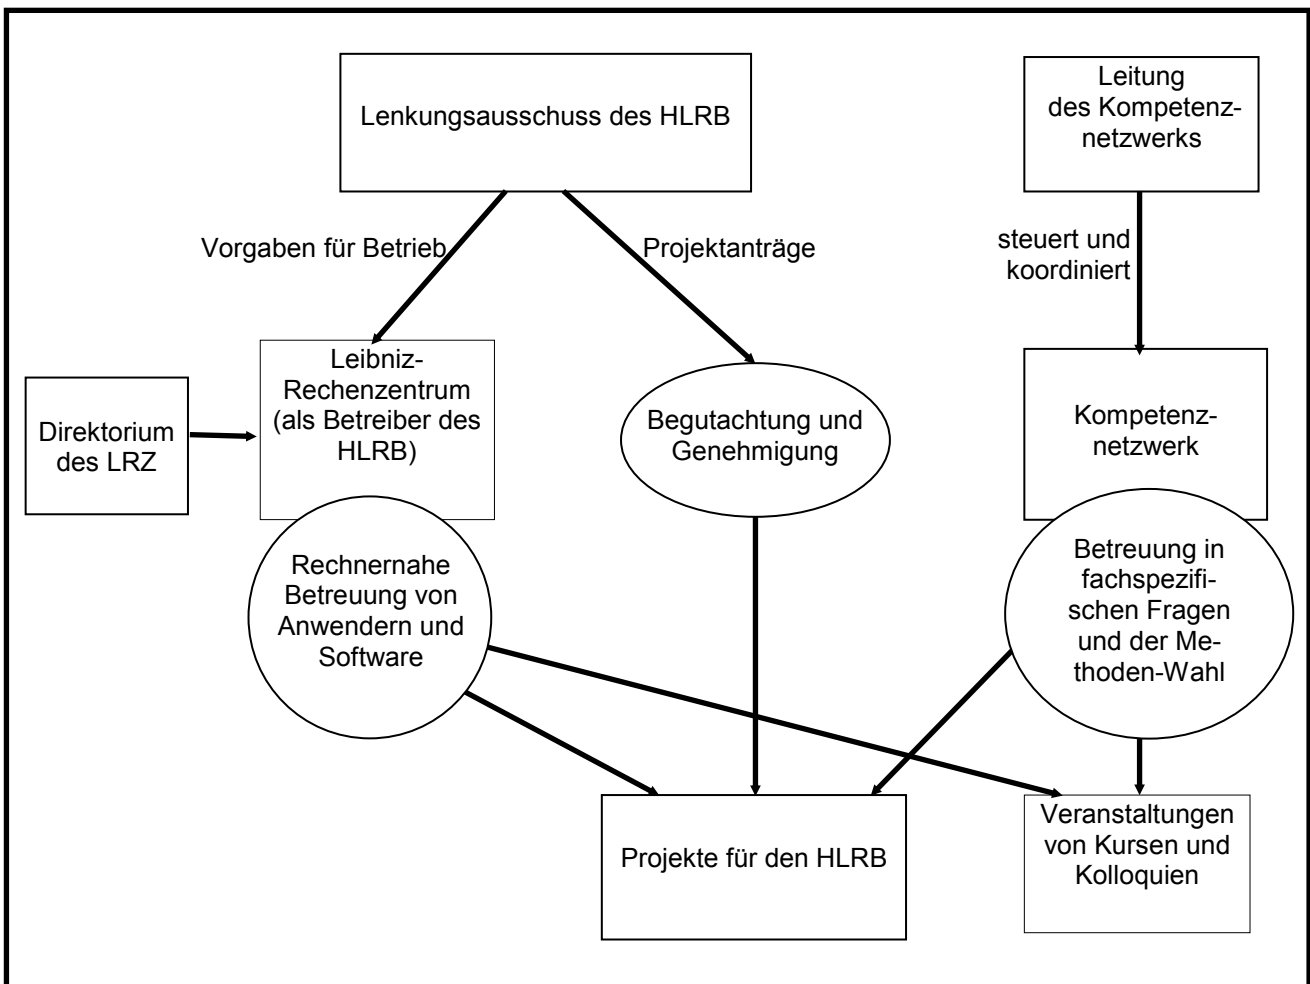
Lenkungsausschuss des HLRB

Leitung des Kompetenznetzwerks

Vorgaben für Betrieb

Projektanträge

steuert und koordiniert

Direktorium des LRZ

Leibniz-Rechenzentrum (als Betreiber des HLRB)

Begutachtung und Genehmigung

Kompetenznetzwerk

Rechnernahe Betreuung von Anwendern und Software

Betreuung in fachspezifischen Fragen und der Methoden-Wahl

Projekte für den HLRB

Veranstaltungen von Kursen und Kolloquien